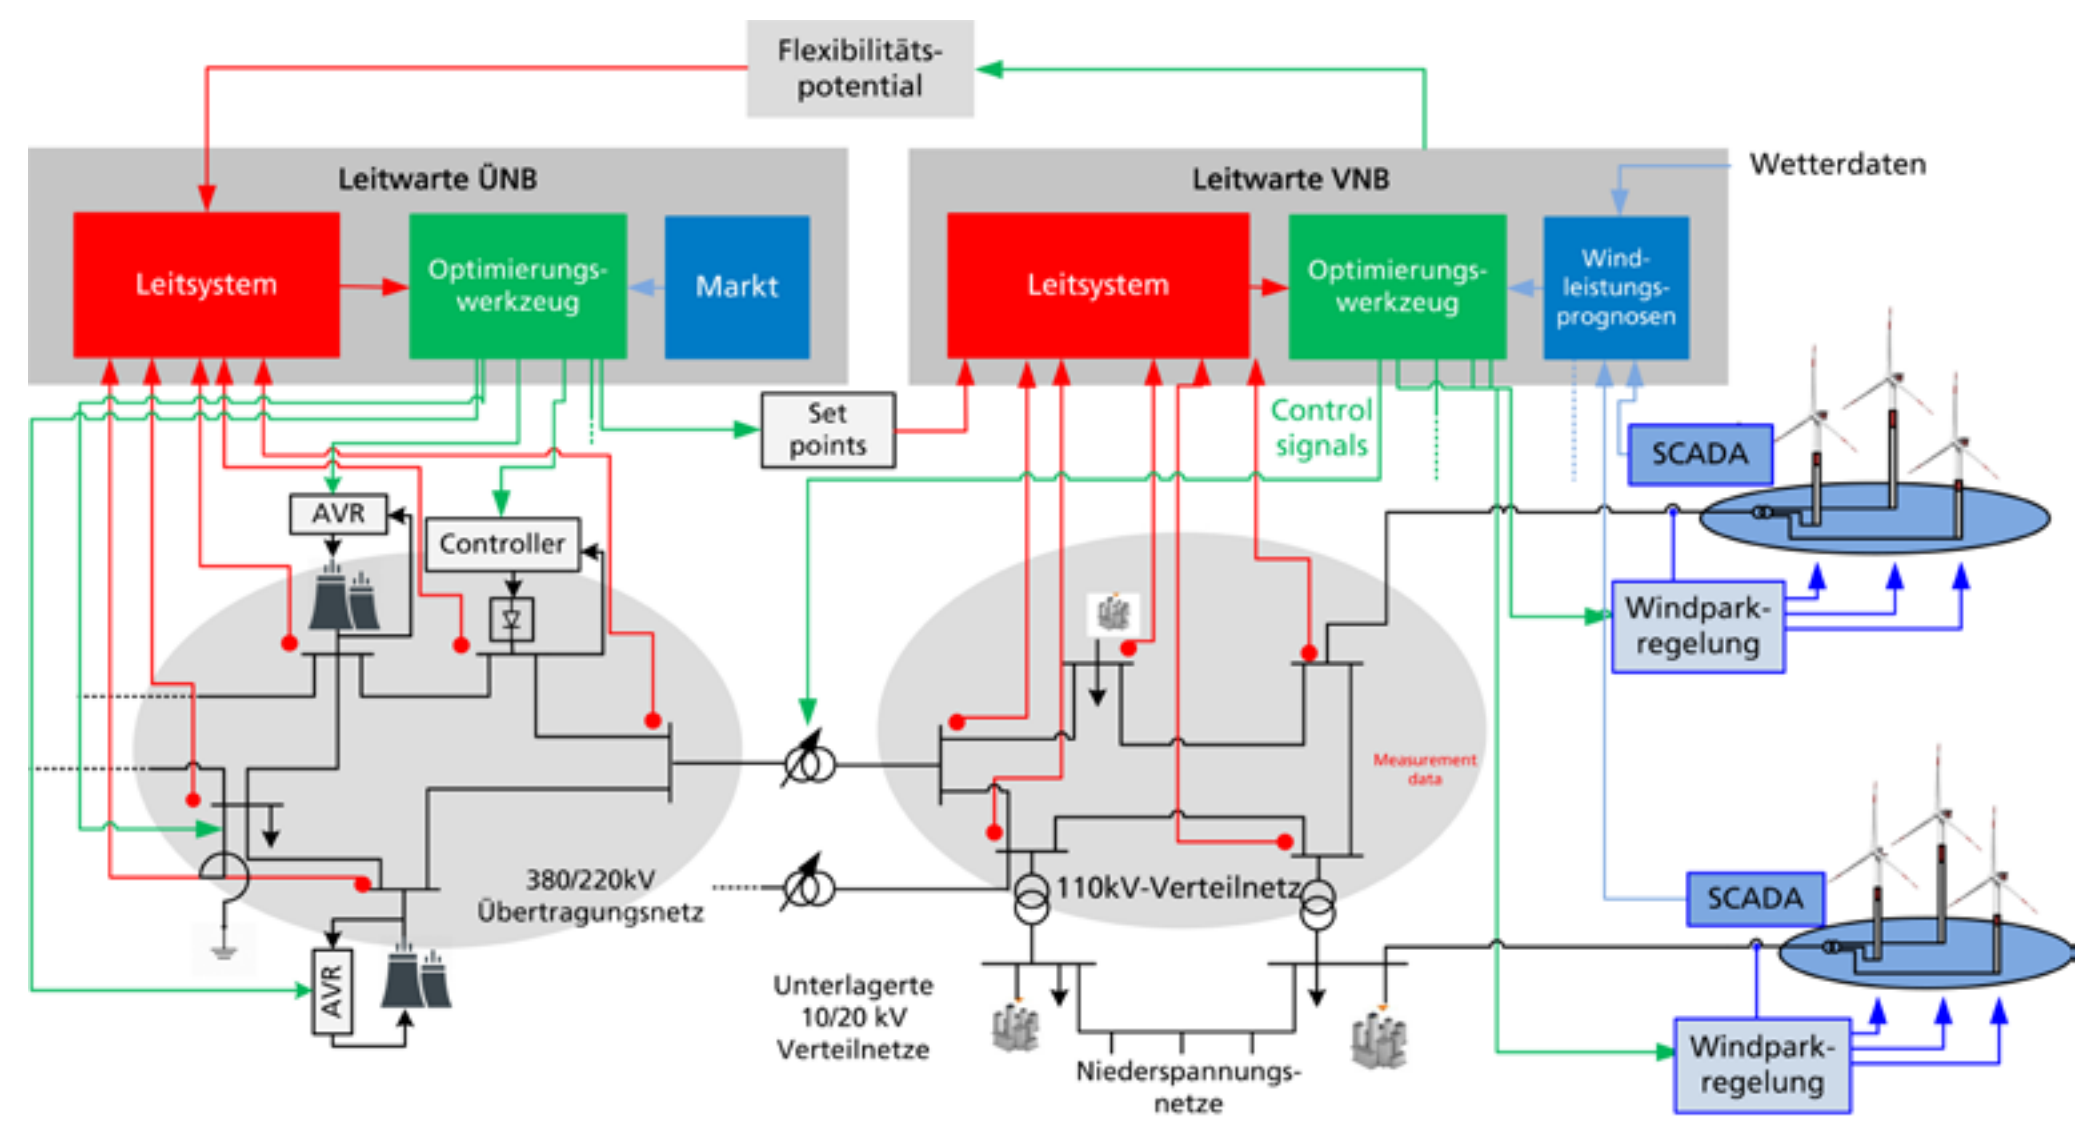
Flexibilitäts-potential

Leitwarte ÜNB

Leitsystem

Optimierungs-werkzeug

Markt

Leitwarte VNB

Wetterdaten

Leitsystem

Optimierungs-werkzeug

Wind-leistungs-prognosen

Set points

Control signals

SCADA

AVR

Controller

Windpark-regelung

Measurement data

380/220kV Übertragungsnetz

110kV-Verteilnetz

SCADA

AVR

Unterlagerte 10/20 kV Verteilnetze

Niederspannungs-netze

Windpark-regelung